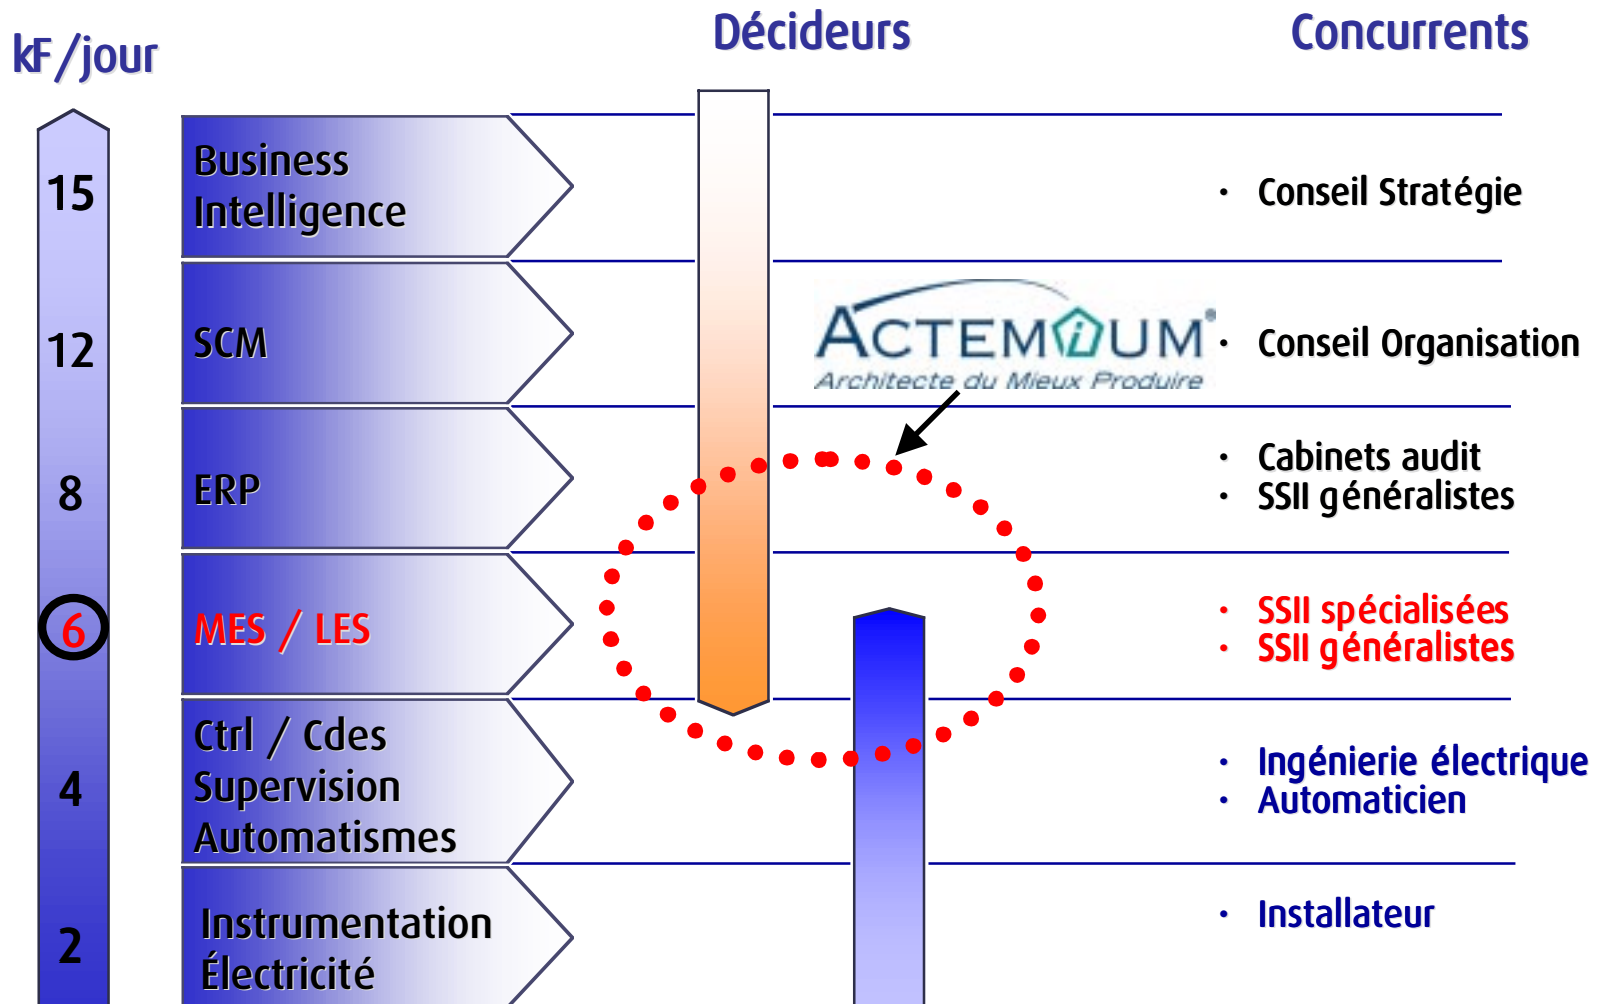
kF/jour

Décideurs

Concurrents

15

12

8

6

4

2

Business Intelligence

SCM

ERP

MES / LES

Ctrl / Cdes
Supervision
Automatismes

Instrumentation
Électricité

ACTEMIUM
Architecte du Mieux Produire

• Conseil Stratégie

• Conseil Organisation

• Cabinets audit
• SSII généralistes

• SSII spécialisées
• SSII généralistes

• Ingénierie électrique
• Automaticien

• Installateur